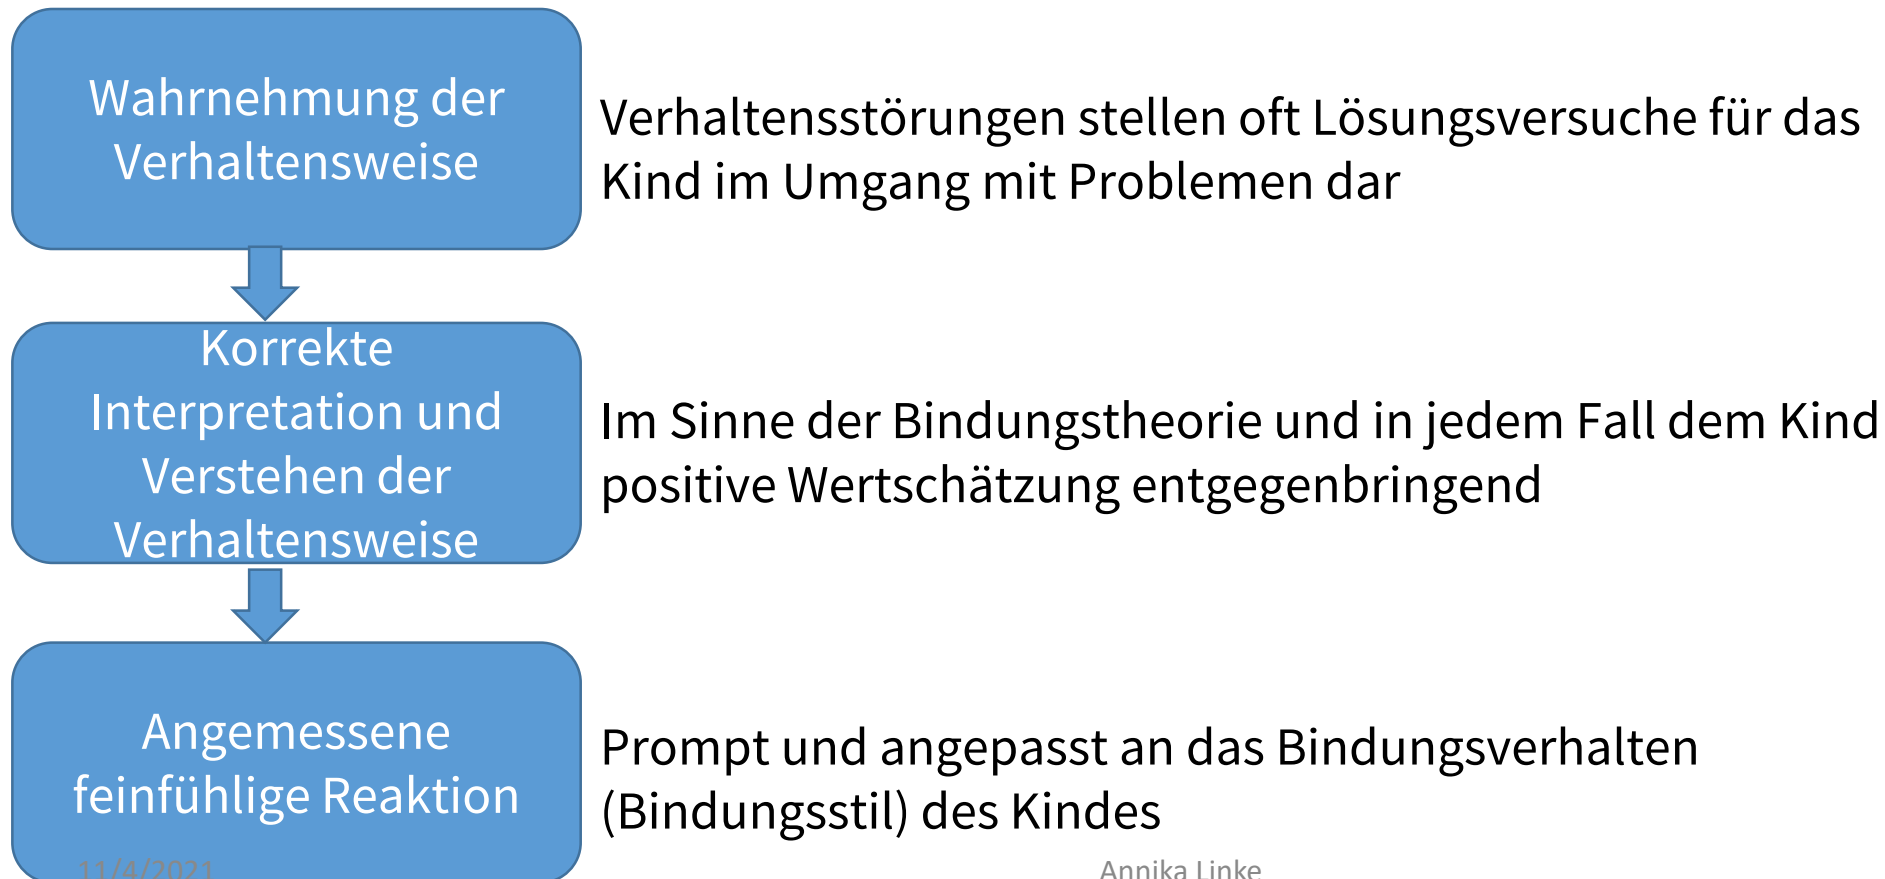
Wahrnehmung der Verhaltensweise

Verhaltensstörungen stellen oft Lösungsversuche für das Kind im Umgang mit Problemen dar

Korrekte Interpretation und Verstehen der Verhaltensweise

Im Sinne der Bindungstheorie und in jedem Fall dem Kind positive Wertschätzung entgegenbringend

Angemessene feinfühlige Reaktion

Prompt und angepasst an das Bindungsverhalten (Bindungsstil) des Kindes

11/4/2021

Annika Linke